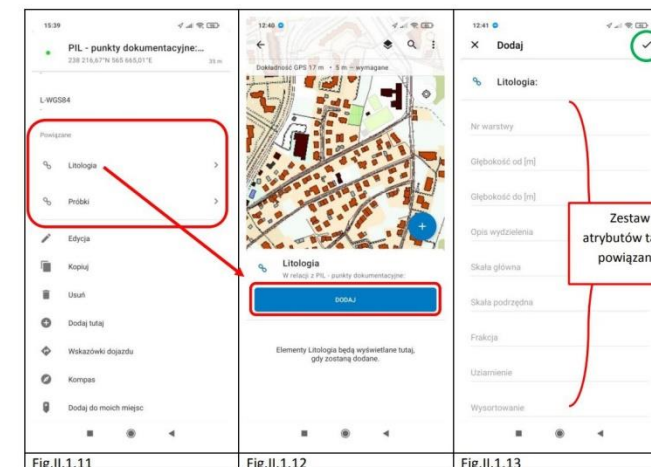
15:39

PIL - punkty dokumentacyjne:...

238 216,67"N 565 665,01"E

35 m

L-WGS84

Powiązane

Litologia

Próbki

Edycja

Kopiuj

Usuń

Dodaj tutaj

Wskazówki dojazdu

Kompas

Dodaj do moich miejsc

Fig.II.1.11

12:40

Dokładność GPS 17 m · 5 m — wymagane

Litologia

W relacji z PIL - punkty dokumentacyjne:

DODAJ

Elementy Litologia będą wyświetlane tutaj, gdy zostaną dodane.

Fig.II.1.12

12:41

Dodaj

Litologia:

Nr warstwy

Głębokość od [m]

Głębokość do [m]

Opis wydzielenia

Skała główna

Skała podrzędna

Frakcja

Uziarnienie

Wysortowanie

Zestaw atrybutów t powiązan

Fig.II.1.13